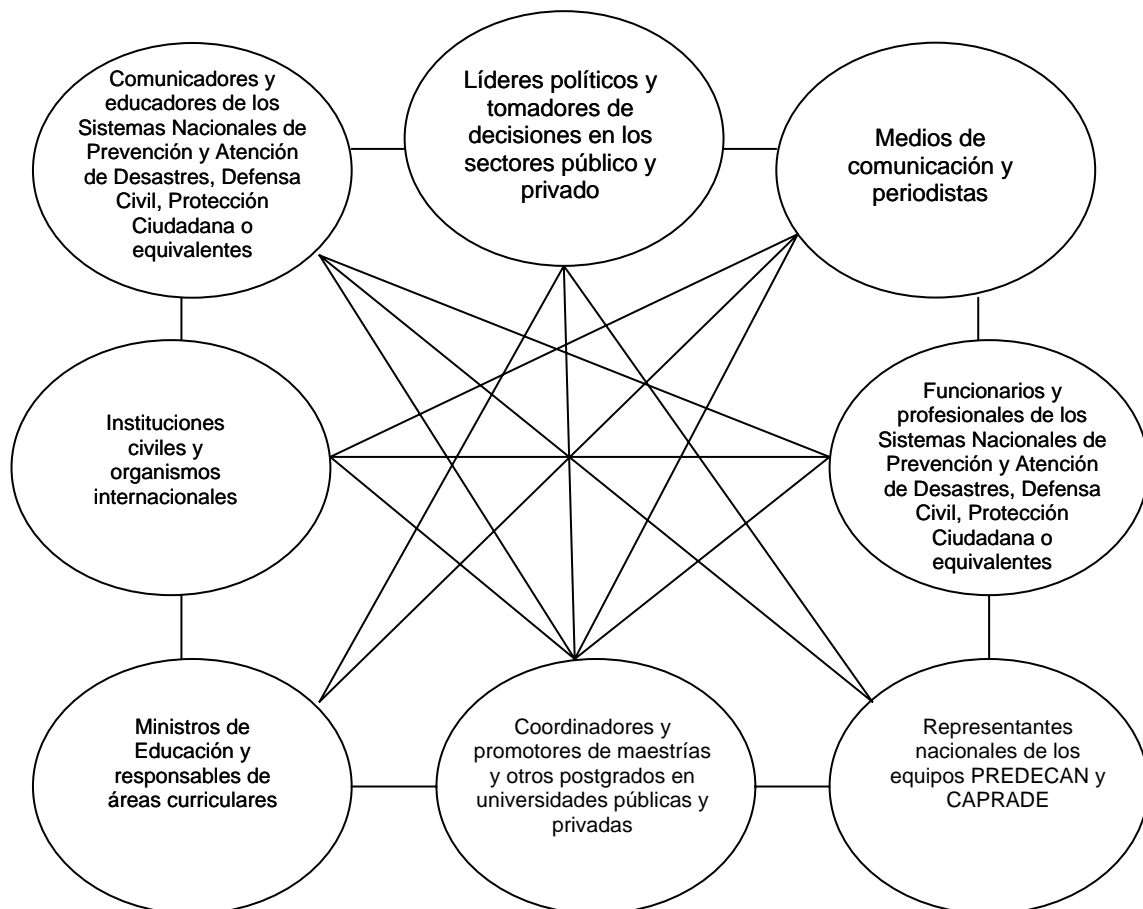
Comunicadores y educadores de los Sistemas Nacionales de Prevención y Atención de Desastres, Defensa Civil, Protección Ciudadana o equivalentes

Líderes políticos y tomadores de decisiones en los sectores público y privado

Medios de comunicación y periodistas

Instituciones civiles y organismos internacionales

Funcionarios y profesionales de los Sistemas Nacionales de Prevención y Atención de Desastres, Defensa Civil, Protección Ciudadana o equivalentes

Ministros de Educación y responsables de áreas curriculares

Coordinadores y promotores de maestrías y otros postgrados en universidades públicas y privadas

Representantes nacionales de los equipos PREDECAN y CAPRADE